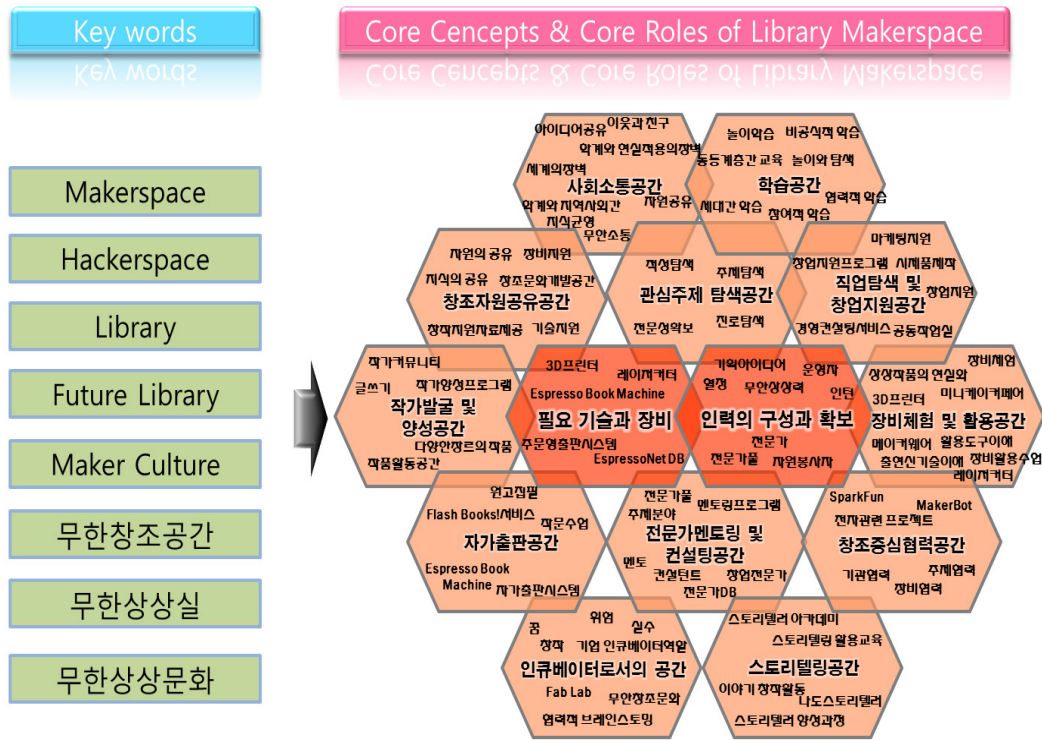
Key words

Core Cencepts & Core Roles of Library Makerspace

Makerspace

Hackerspace

Library

Future Library

Maker Culture

무한창조공간

무한상상실

무한상상문화

아이디어공유 이웃과 친구
학계와 현실적용의장벽
세계의장벽
사회소통공간
학계와 지역사회간
지식균형
자원공유
무한소통

놀이학습 비공식적 학습
동등계층간 교육 놀이와 탐색
학습공간
협력적 학습
세대간 학습
참여적 학습

자원의 공유 장비지원
지식의 공유 창조문화개발공간
창조자원공유공간
창작지원자료제공 기술지원

적성탐색 주제탐색
관심주제 탐색공간
전문정보 진로탐색

마케팅지원
창업지원프로그램 시제품제작
직업탐색 및
창업지원공간
창업지원
경영컨설팅서비스 공동작업실

작가커뮤니티
글쓰기 작가양성프로그램
작가발굴 및
양성공간
다양한장르의작품
작품활동공간

3D프린터
레이저커터
Espresso Book Machine
필요 기술과 장비
주문형출판시스템
EspressoNet DB

기획아이디어
운영자
열정
무한상상력
인턴
인력의 구성과 확보
전문가
전문가풀
자원봉사자

장비체험
상상작품의 현실화
3D프린터
미니케이커페어
장비체험 및 활용공간
메이커웨어
활용도구이해
출현신기술이해
장비활용수업
레이저커터

원고집필
Flash Books!서비스
작문수업
자가출판공간
Espresso Book Machine
자가출판시스템

전문가풀
멘토링프로그램
주제분야
전문가멘토링 및
컨설팅공간
멘토
컨설턴트
창업전문가
전문가DB

SparkFun
MakerBot
전자관련 프로젝트
창조중심협력공간
기관협력
주제협력
장비협력

위험
실수
꿈
창작
기업 인큐베이터역할
인큐베이터로서의 공간
Fab Lab
무한창조문화
협력적 브레인스토밍

스토리텔러 아카데미
스토리텔링 활용교육
스토리텔링공간
이야기 창작활동
나도스토리텔러
스토리텔러 양성과정